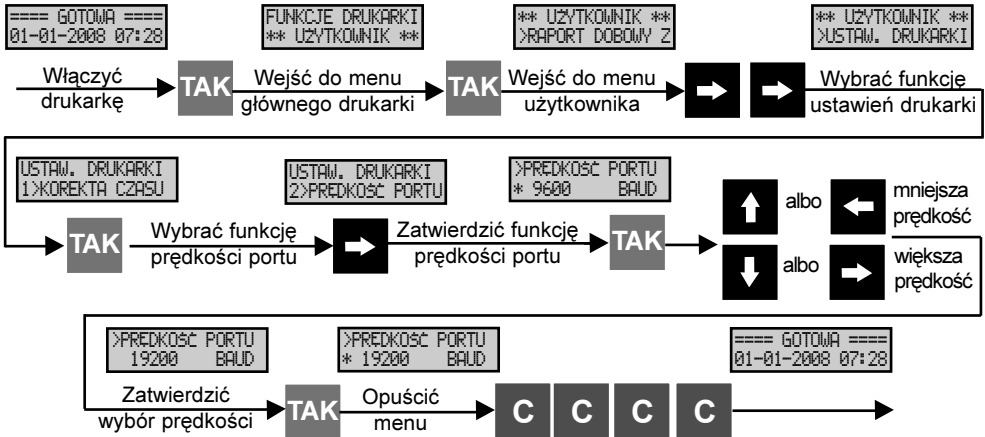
==== GOTOWA ====
01-01-2008 07:28

FUNKCJE DRUKARKI
** UŻYTKOWNIK **

** UŻYTKOWNIK **
>RAPORT DOBOWY Z

** UŻYTKOWNIK **
>USTAW. DRUKARKI

Włączyć drukarkę

TAK

Wejść do menu głównego drukarki

TAK

Wejść do menu użytkownika

Wybrać funkcję ustawień drukarki

USTAW. DRUKARKI
1)KOREKTA CZASU

USTAW. DRUKARKI
2)PRĘDKOŚĆ PORTU

>PRĘDKOŚĆ PORTU
* 9600 BAUD

TAK

Wybrać funkcję prędkości portu

Zatwierdzić funkcję prędkości portu

TAK

albo

mniejsza prędkość

albo

większa prędkość

>PRĘDKOŚĆ PORTU
19200 BAUD

>PRĘDKOŚĆ PORTU
* 19200 BAUD

==== GOTOWA ====
01-01-2008 07:28

Zatwierdzić wybór prędkości

TAK

Opuścić menu

C

C

C

C